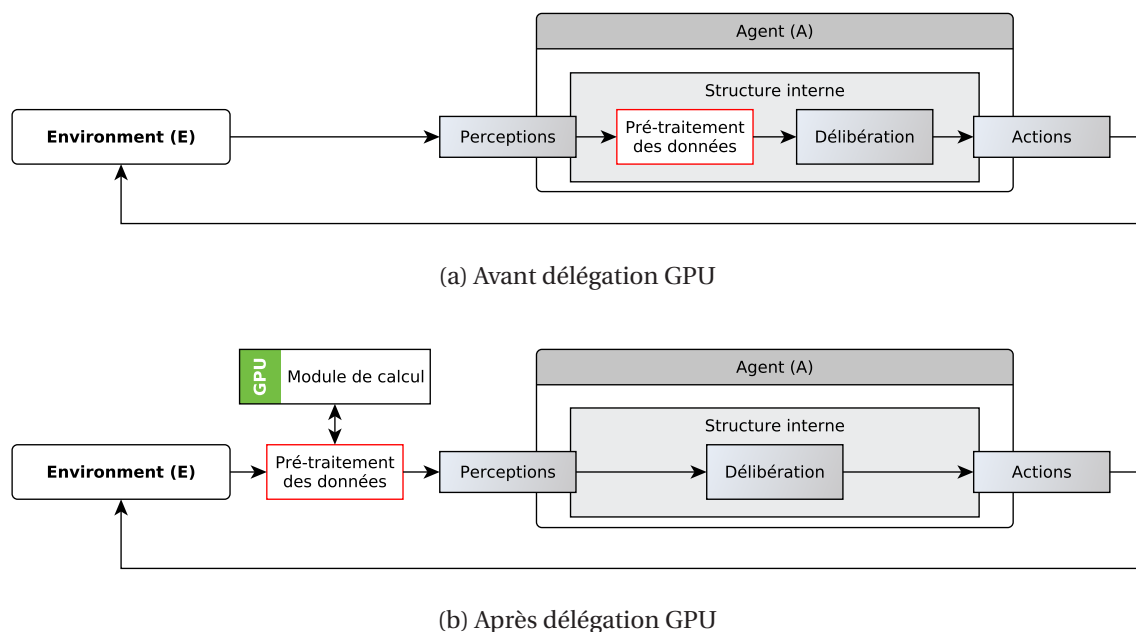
Agent (A)

Structure interne

Environment (E)

Perceptions

Pré-traitement des données

Délibération

Actions

(a) Avant délégation GPU

GPU

Module de calcul

Agent (A)

Structure interne

Environment (E)

Pré-traitement des données

Perceptions

Délibération

Actions

(b) Après délégation GPU